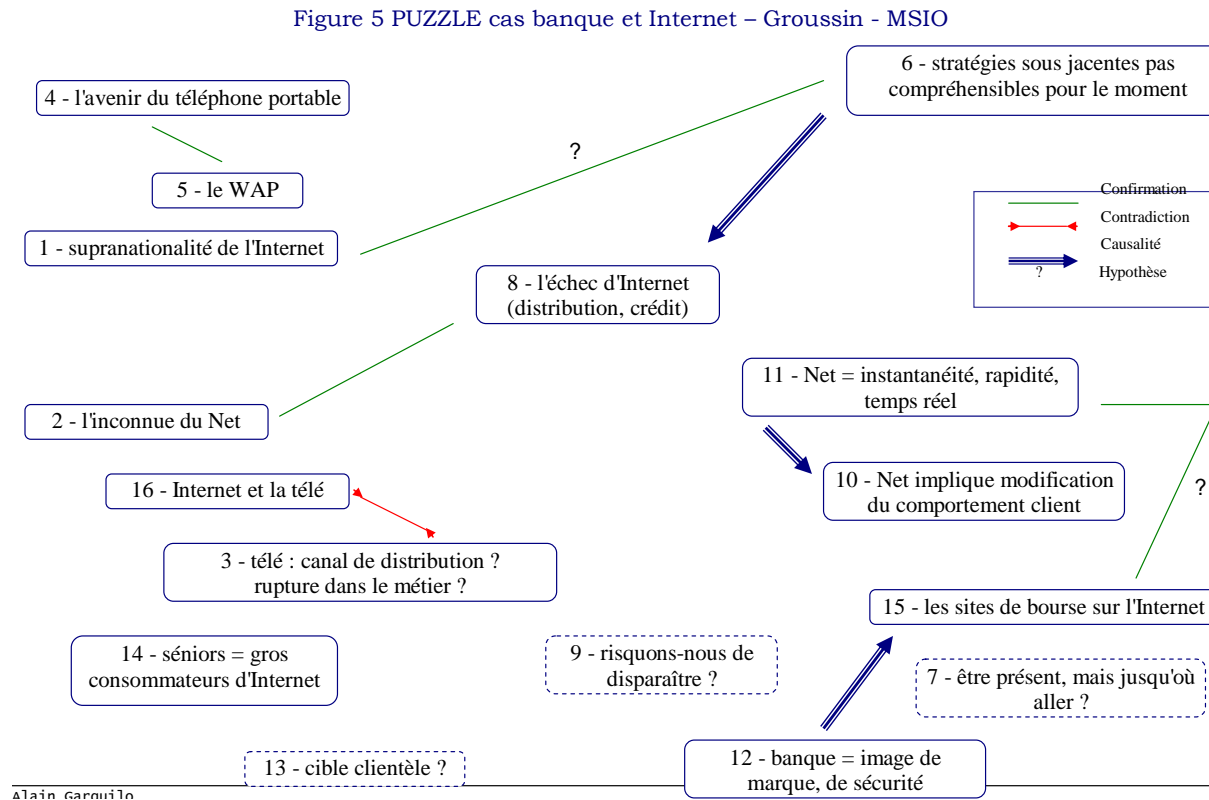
Figure 5 PUZZLE cas banque et Internet – Groussin - MSIO

4 - l'avenir du téléphone portable

6 - stratégies sous jacentes pas compréhensibles pour le moment

?

5 - le WAP

Confirmation
Contradiction
Causalité
?
Hypothèse

1 - supranationalité de l'Internet

8 - l'échec d'Internet (distribution, crédit)

11 - Net = instantanéité, rapidité, temps réel

2 - l'inconnue du Net

16 - Internet et la télé

10 - Net implique modification du comportement client

?

3 - télé : canal de distribution ? rupture dans le métier ?

15 - les sites de bourse sur l'Internet

14 - séniors = gros consommateurs d'Internet

9 - risquons-nous de disparaître ?

7 - être présent, mais jusqu'où aller ?

13 - cible clientèle ?

12 - banque = image de marque, de sécurité

Alain Garguilo